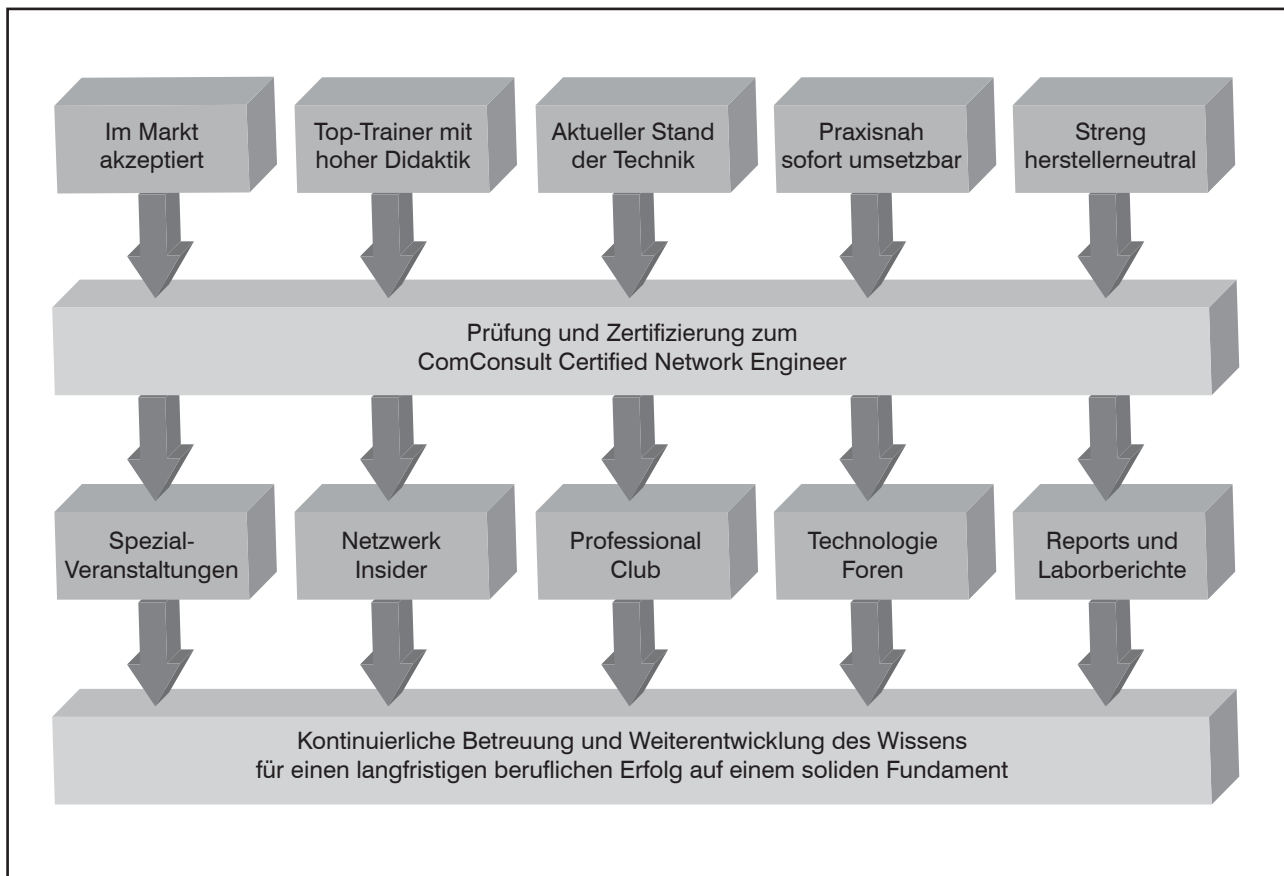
Im Markt akzeptiert

Top-Trainer mit hoher Didaktik

Aktueller Stand der Technik

Praxisnah sofort umsetzbar

Streng herstellerneutral

Prüfung und Zertifizierung zum ComConsult Certified Network Engineer

Spezial-Veranstaltungen

Netzwerk Insider

Professional Club

Technologie Foren

Reports und Laborberichte

Kontinuierliche Betreuung und Weiterentwicklung des Wissens für einen langfristigen beruflichen Erfolg auf einem soliden Fundament